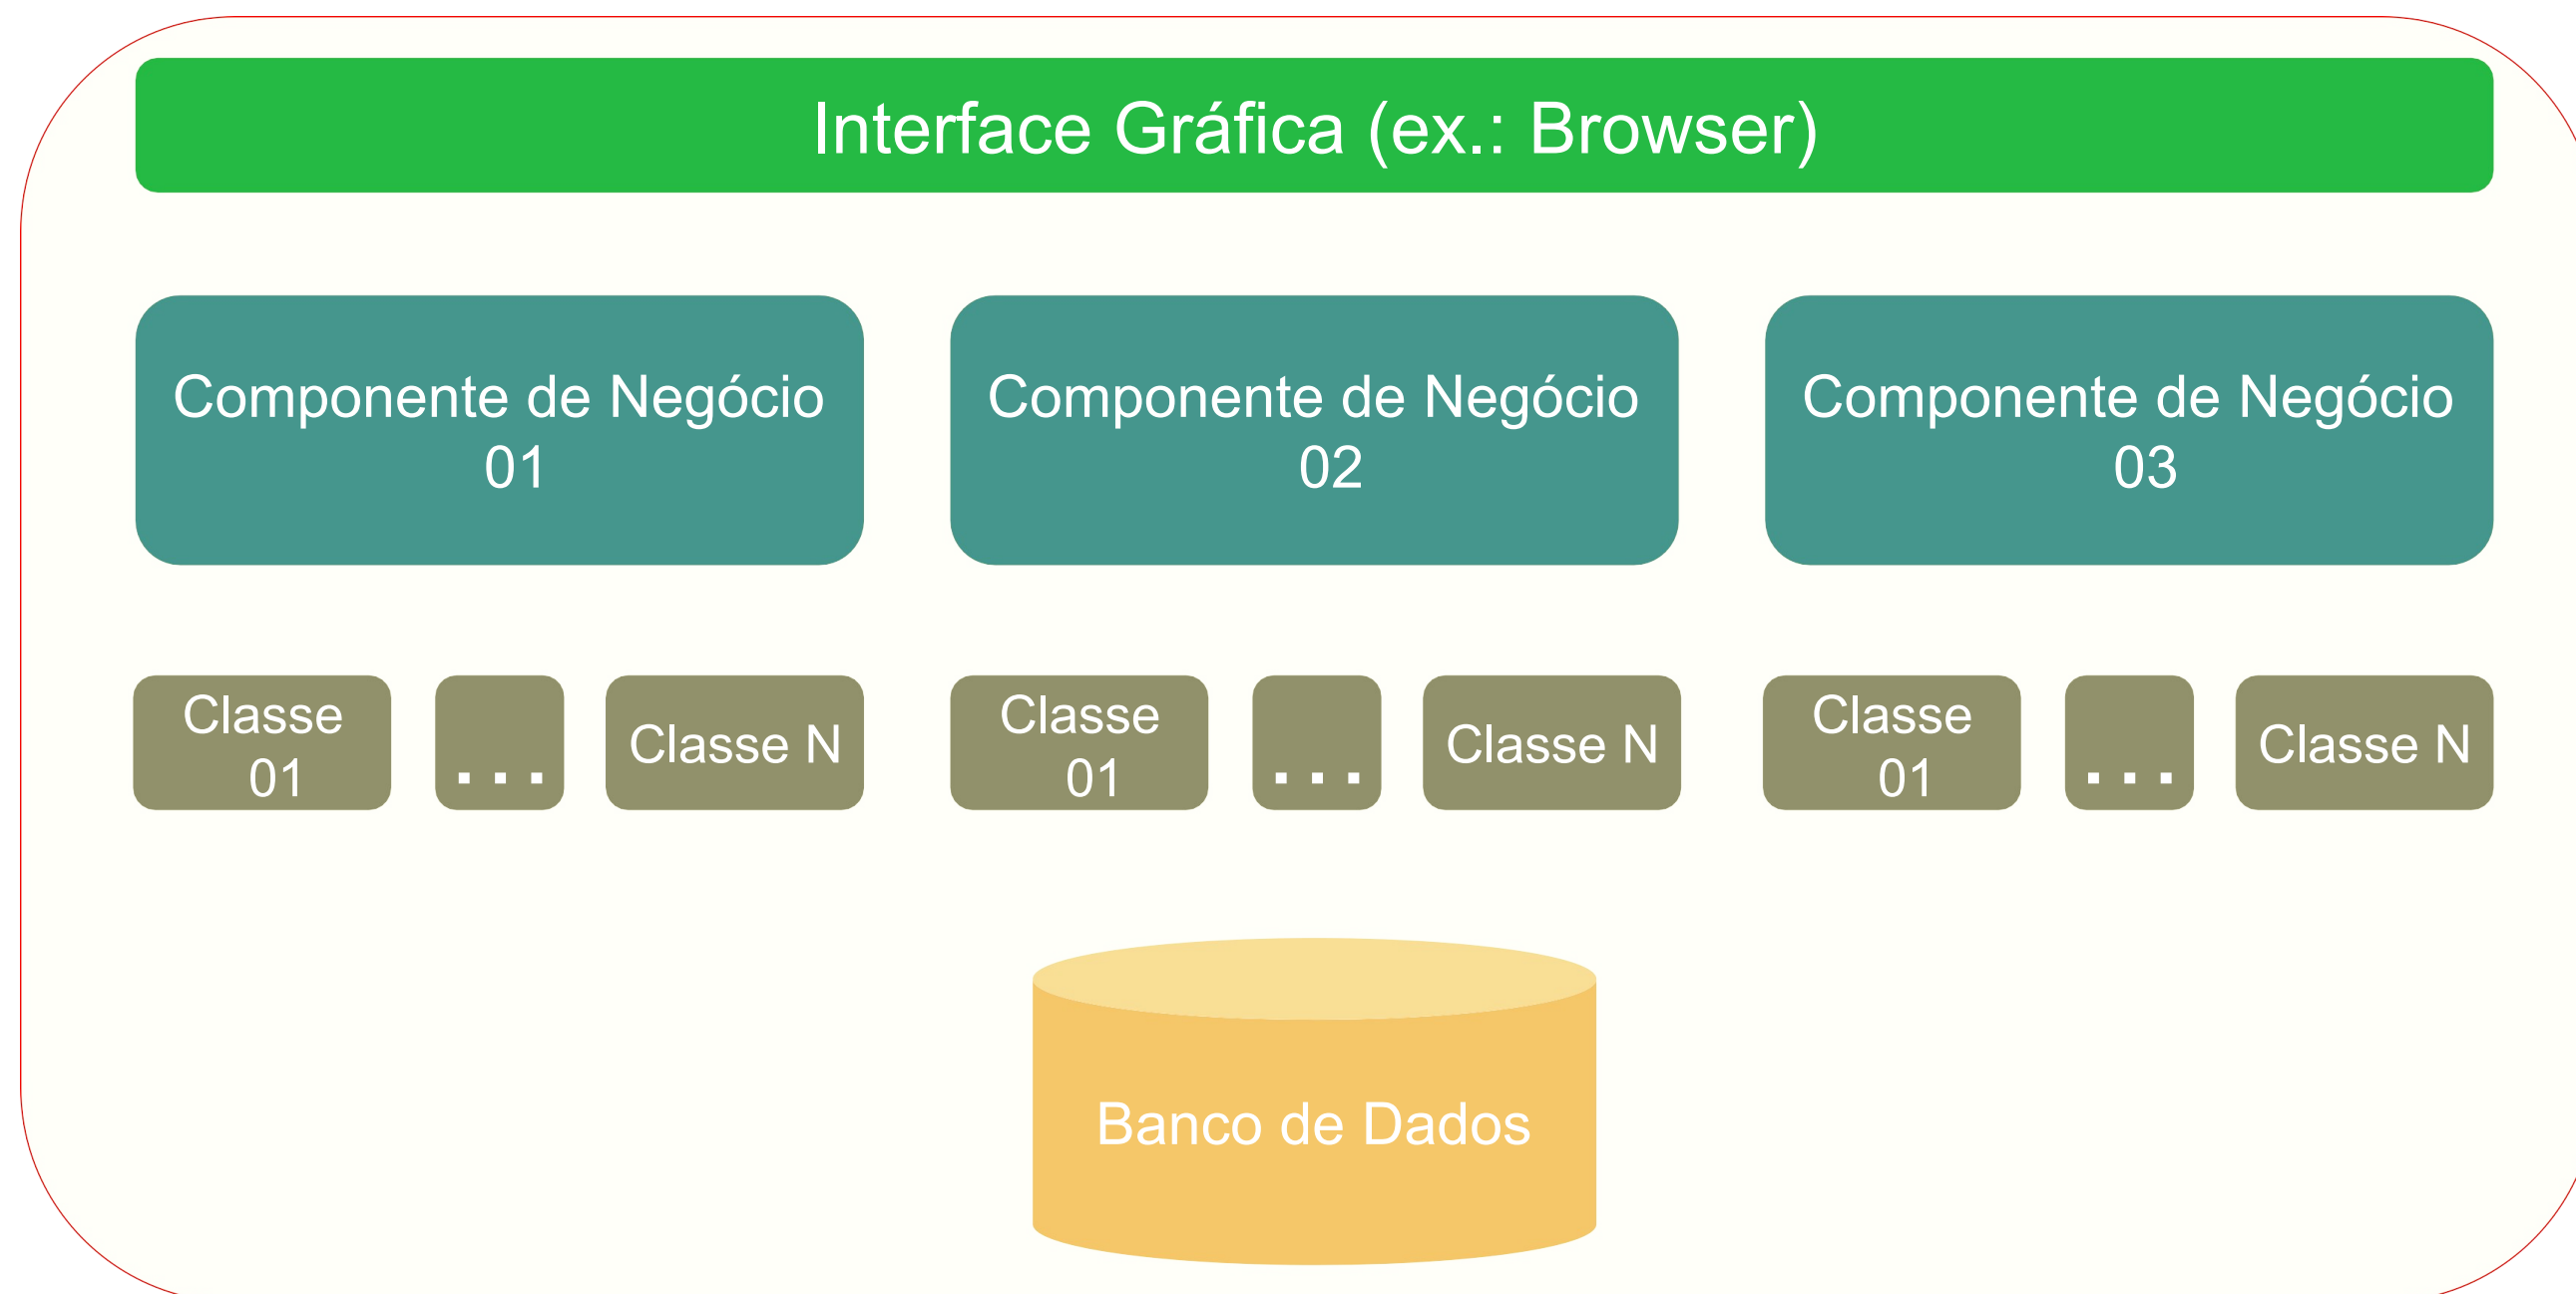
Interface Gráfica (ex.: Browser)

Componente de Negócio 01

Componente de Negócio 02

Componente de Negócio 03

Classe 01

. . .

Classe N

Classe 01

. . .

Classe N

Classe 01

. . .

Classe N

Banco de Dados